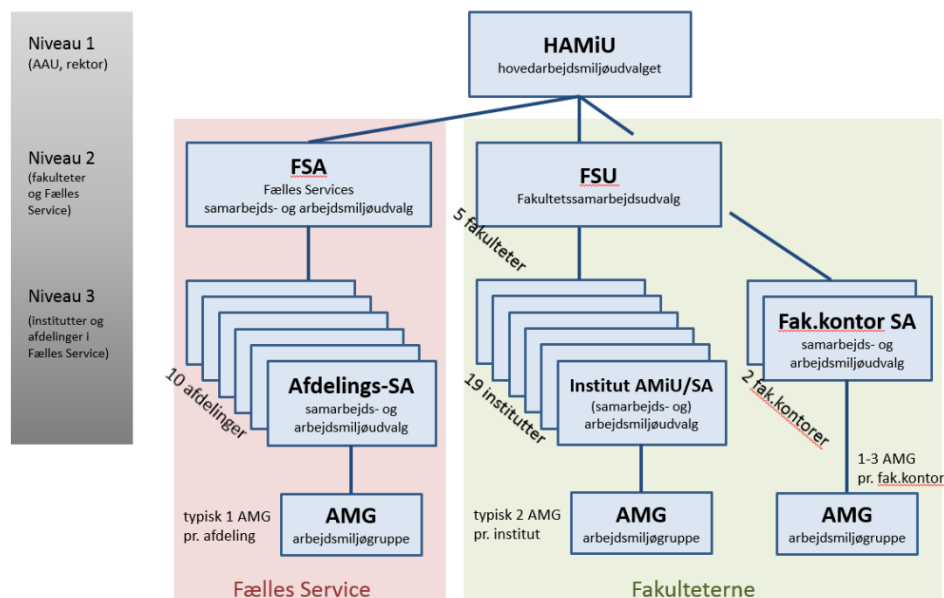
Niveau 1
(AAU, rektor)

Niveau 2
(fakulteter og Fælles Service)

Niveau 3
(institutter og afdelinger i Fælles Service)

HAMiU
hovedarbejdsmiljøudvalget

FSA
Fælles Services samarbejds- og arbejdsmiljøudvalg

FSU
Fakultetssamarbejdsudvalg

5 fakulteter

10 afdelinger

Afdelings-SA
samarbejds- og arbejdsmiljøudvalg

19 institutter

Institut AMiU/SA
(samarbejds- og) arbejdsmiljøudvalg

Fak.kontor SA
samarbejds- og arbejdsmiljøudvalg

2 fak.kontorer

1-3 AMG pr. fak.kontor

typisk 1 AMG pr. afdeling

AMG
arbejdsmiljøgruppe

typisk 2 AMG pr. institut

AMG
arbejdsmiljøgruppe

AMG
arbejdsmiljøgruppe

Fælles Service

Fakulteterne